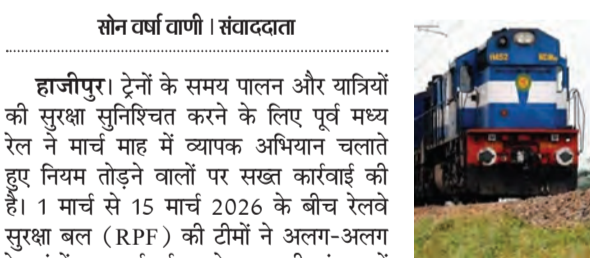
सोन वर्षा वाणी | संवाददाता

हाजीपुर। ट्रेनों के समय पालन और यात्रियों की सुरक्षा सुनिश्चित करने के लिए पूर्व मध्य रेल ने मार्च माह में व्यापक अभियान चलाते हुए नियम तोड़ने वालों पर सख्त कार्रवाई की है। 1 मार्च से 15 मार्च 2026 के बीच रेलवे सुरक्षा बल (RPF) की टीमों ने अलग-अलग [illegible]